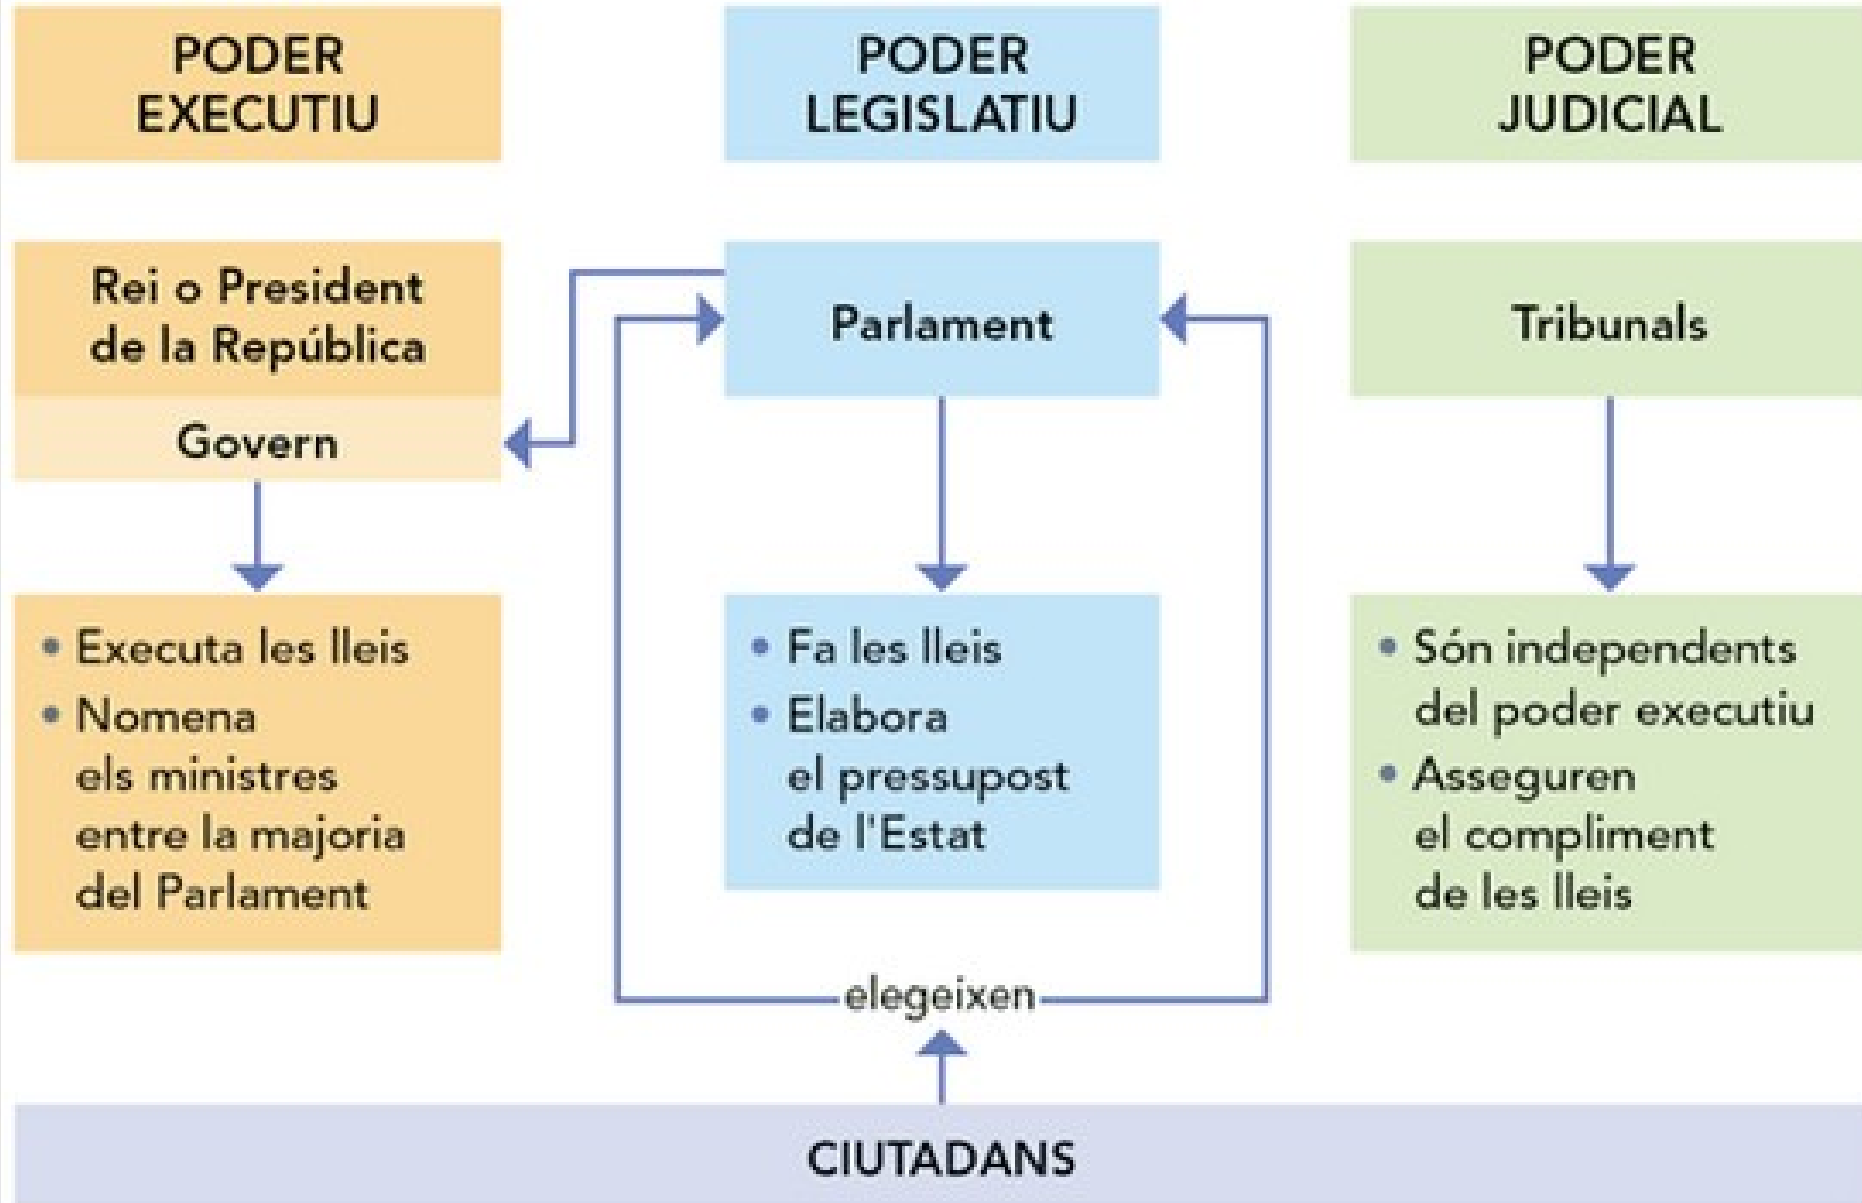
PODER EXECUTIU

PODER LEGISLATIU

PODER JUDICIAL

Rei o President de la República

Govern

Parlament

Tribunals

• Executa les lleis
• Nomena els ministres entre la majoria del Parlament

• Fa les lleis
• Elabora el pressupost de l'Estat

• Són independents del poder executiu
• Asseguren el compliment de les lleis

elegeixen

CIUTADANS